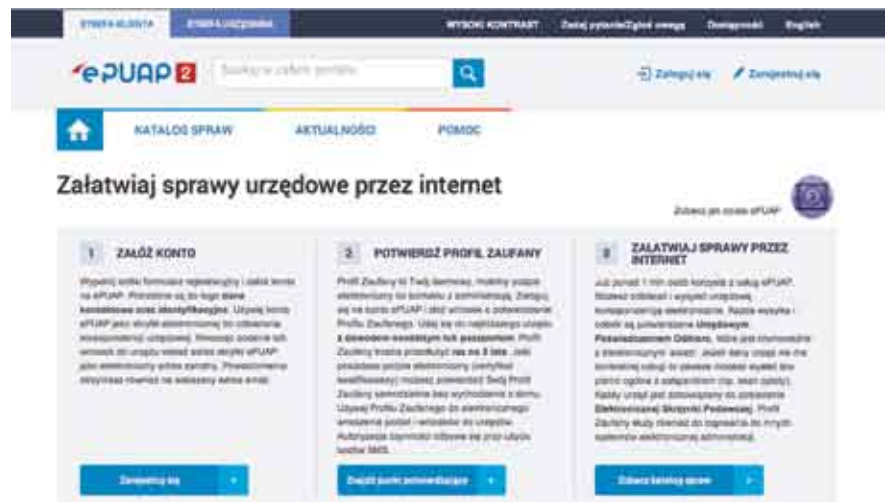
STREFA KLIENTA STREFA URZĘDNIKA WYSOKI KONTRAST Zadaj pytanie/Zgłoś uwagę Dostępność English

ePUAP 2 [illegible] Zaloguj się Zarejestruj się

KATALOG SPRAW AKTUALNOŚCI POMOC

Załatwiaj sprawy urzędowe przez internet

Zobacz jak działa ePUAP

1 ZAŁÓŻ KONTO

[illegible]

Zarejestruj się

2 POTWIERDŹ PROFIL ZAUFANY

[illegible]

Znajdź punkt potwierdzający

3 ZAŁATWIAJ SPRAWY PRZEZ INTERNET

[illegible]

Zobacz katalog spraw